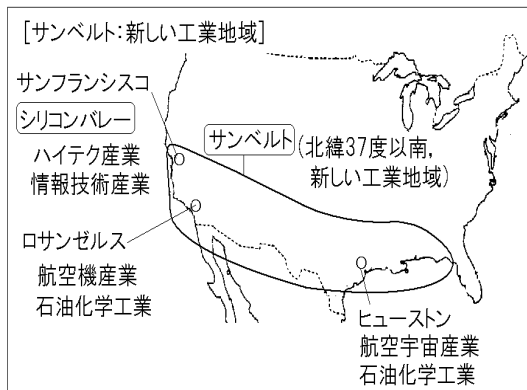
[サンベルト:新しい工業地域]

サンフランシスコ

シリコンバレー

ハイテク産業
情報技術産業

サンベルト

(北緯37度以南,
新しい工業地域)

ロサンゼルス
航空機産業
石油化学工業

ヒューストン
航空宇宙産業
石油化学工業